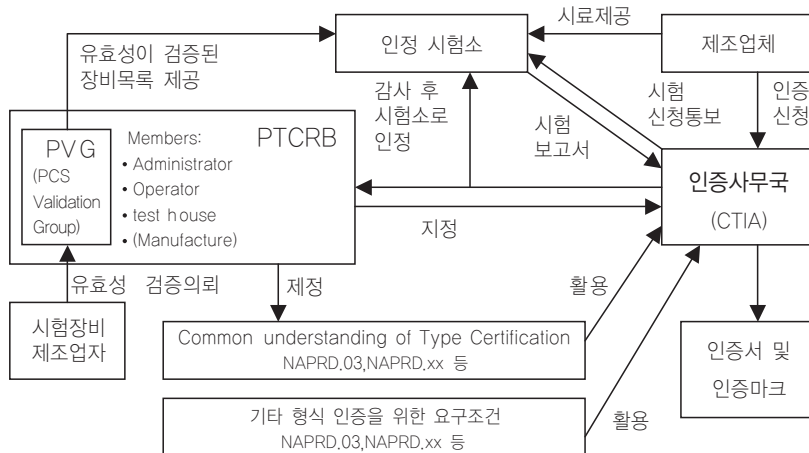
유효성이 검증된 장비목록 제공

인정 시험소

시료제공

제조업체

감사 후 시험소로 인정

시험 보고서

시험 신청통보

인증 신청

PVG (PCS Validation Group)

Members:
• Administrator
• Operator
• test house
• (Manufacture)

PTCRB

인증사무국 (CTIA)

지정

유효성 검증의뢰

제정

활용

시험장비 제조업자

Common understanding of Type Certification
NAPRD.03,NAPRD.xx 등

인증서 및 인증마크

기타 형식 인증을 위한 요구조건
NAPRD.03,NAPRD.xx 등

활용